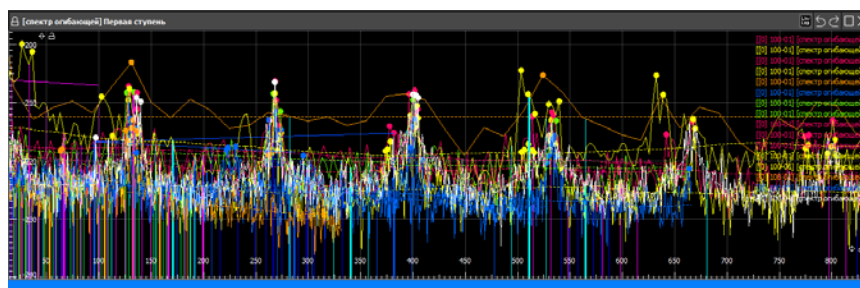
[спектр огибающей] Первая ступень

200

50 100 150 200 250 300 350 400 450 500 550 600 650 700 750 800

[D] 100-01 [спектр огибающ
[D] 100-01 [спектр огибающ
[D] 100-01 [спектр огибающ
[D] 100-01 [спектр огибающ
[D] 100-01 [спектр огибающ
[D] 100-01 [спектр огибающ
[D] 100-01 [спектр огибающ
[D] 100-01 [спектр огибающ
[D] 100-01 [спектр огибающ
[D] 100-01 [спектр огибающ